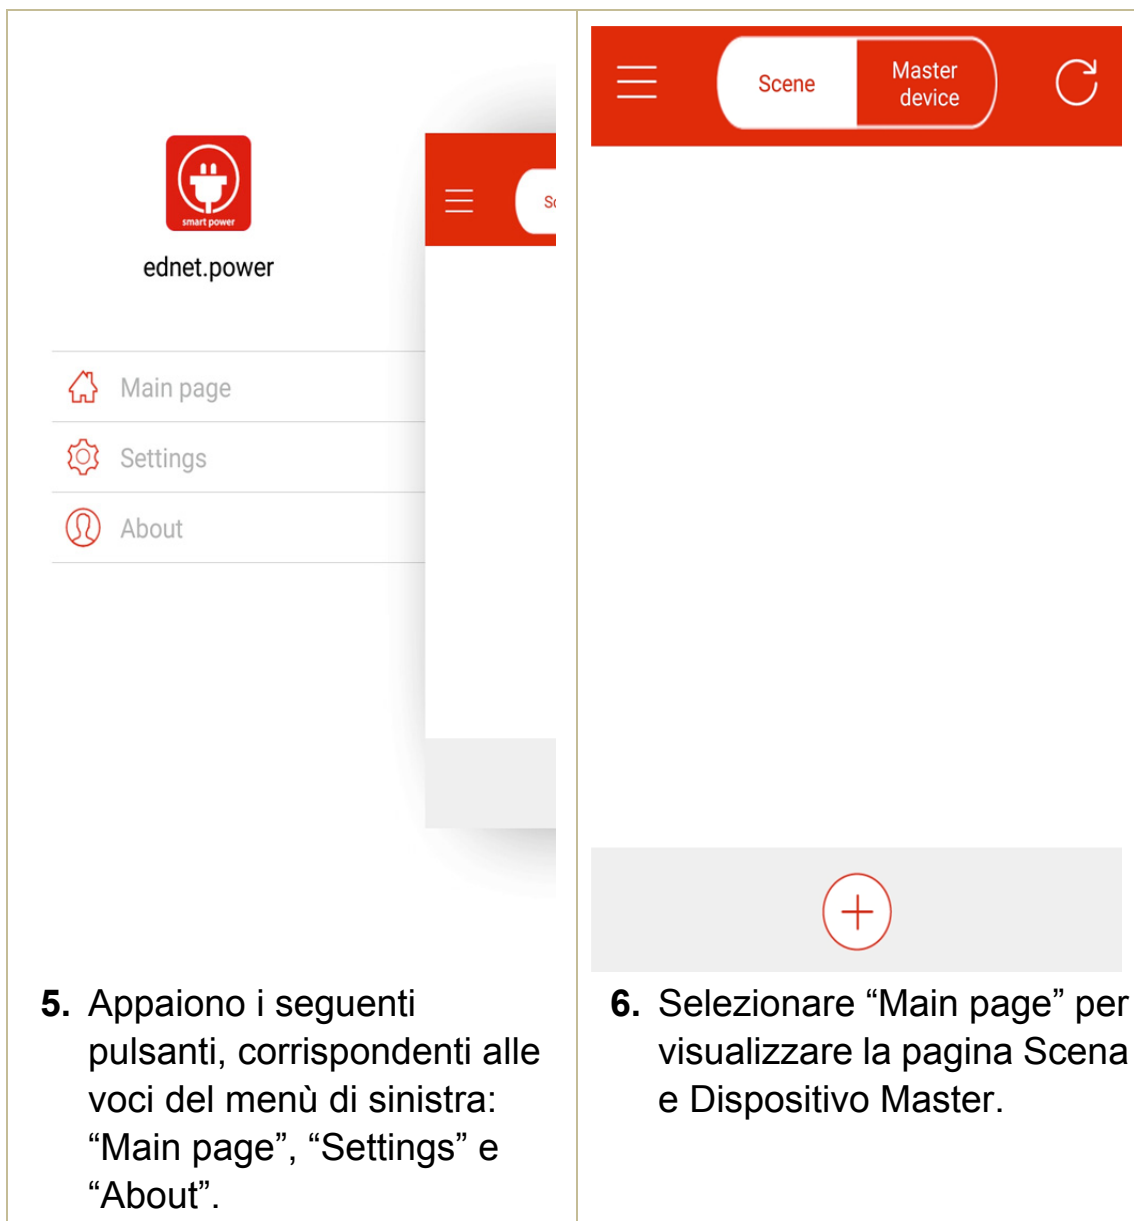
smart power

ednet.power

Main page

Settings

About

Sc

5. Appaiono i seguenti pulsanti, corrispondenti alle voci del menù di sinistra: “Main page”, “Settings” e “About”.

Scene

Master device

6. Selezionare “Main page” per visualizzare la pagina Scena e Dispositivo Master.